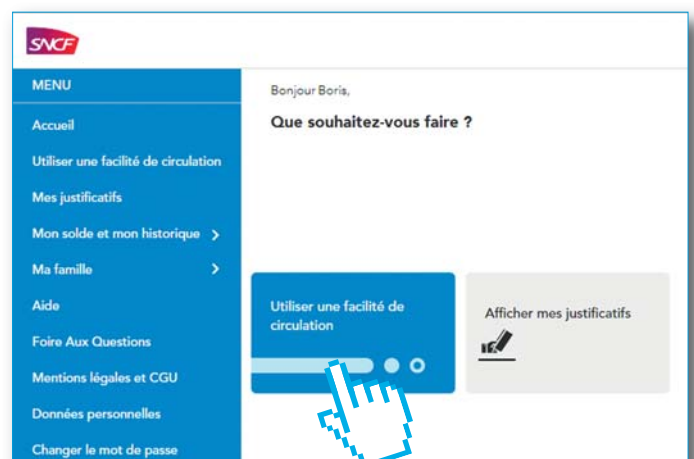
SNCF

MENU

Accueil

Utiliser une facilité de circulation

Mes justificatifs

Mon solde et mon historique >

Ma famille >

Aide

Foire Aux Questions

Mentions légales et CGU

Données personnelles

Changer le mot de passe

Bonjour Boris,

Que souhaitez-vous faire ?

Utiliser une facilité de circulation

Afficher mes justificatifs